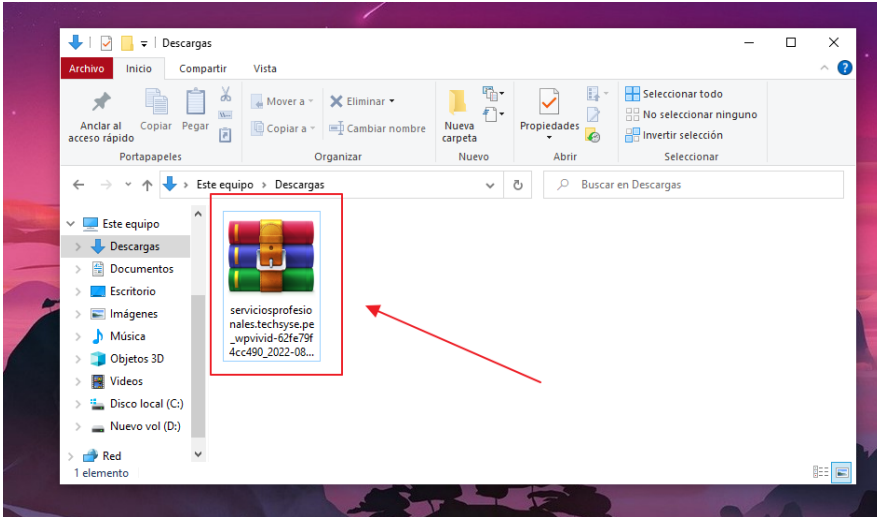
Descargas

Archivo Inicio Compartir Vista

Anclar al acceso rápido Copiar Pegar
Portapapeles

Mover a Eliminar Copiar a Cambiar nombre
Organizar

Nueva carpeta
Nuevo

Propiedades
Abrir

Seleccionar todo
No seleccionar ninguno
Invertir selección
Seleccionar

Este equipo > Descargas

Buscar en Descargas

Este equipo
Descargas
Documentos
Escritorio
Imágenes
Música
Objetos 3D
Videos
Disco local (C:)
Nuevo vol (D:)
Red

serviciosprofesionales.techsyse.pe_wpvivid-62fe79f4cc490_2022-08...

1 elemento